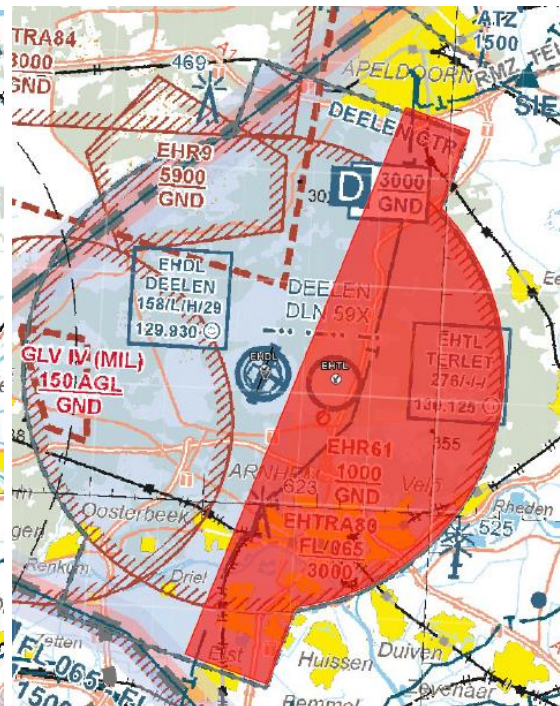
TRA84
3000
GND

469

ATZ
1500

APELDOORN RMZ

DEELEN CTR

EHR9
5900
GND

D
3000
GND

EHDL
DEELEN
158/L/H/29
129.930

DEELEN
DLN 59X

GLV IV (MIL)
150 AGL
GND

EHDL

EHTL

EHTL
TERLET
276/-/-/
130.125

EHR61
1000
GND

355

ARNHEM
623

Velp

Rheden
525

Oosterbeek

EHTRA80
FL/065
3000

Renkum

Driel

Zetten

Elst

Huissen

Duiven

Zevenaar

FL065

1500